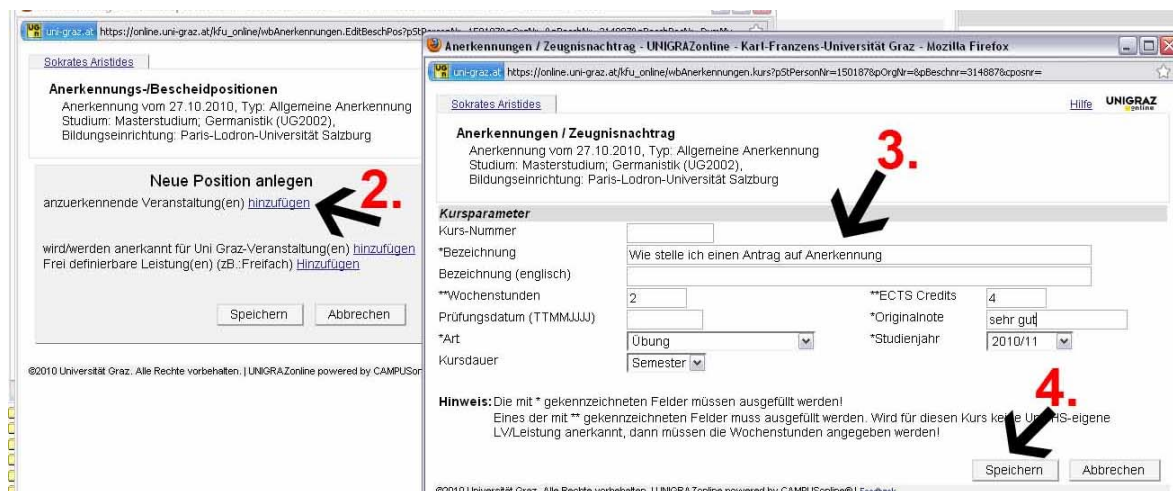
uni-graz.at https://online.uni-graz.at/kfu_online/wbAnerkennungen.EditBeschPos?pSt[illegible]

Sokrates Aristides

Anerkennungs-/Bescheidpositionen
Anerkennung vom 27.10.2010, Typ: Allgemeine Anerkennung
Studium: Masterstudium; Germanistik (UG2002),
Bildungseinrichtung: Paris-Lodron-Universität Salzburg

Neue Position anlegen
anzuerkennende Veranstaltung(en) hinzufügen

2.

wird/werden anerkannt für Uni Graz-Veranstaltung(en) hinzufügen
Frei definierbare Leistung(en) (zB.:Freifach) Hinzufügen

Speichern Abbrechen

©2010 Universität Graz. Alle Rechte vorbehalten. | UNIGRAZonline powered by CAMPUSon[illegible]

Anerkennungen / Zeugnisnachtrag - UNIGRAZonline - Karl-Franzens-Universität Graz - Mozilla Firefox

uni-graz.at https://online.uni-graz.at/kfu_online/wbAnerkennungen.kurs?pStPersonNr=150187&pOrgNr=&pBeschnr=314887&cposnr=

Sokrates Aristides

Hilfe UNIGRAZ online

Anerkennungen / Zeugnisnachtrag
Anerkennung vom 27.10.2010, Typ: Allgemeine Anerkennung
Studium: Masterstudium; Germanistik (UG2002),
Bildungseinrichtung: Paris-Lodron-Universität Salzburg

3.

Kursparameter
Kurs-Nummer
*Bezeichnung Wie stelle ich einen Antrag auf Anerkennung
Bezeichnung (englisch)
**Wochenstunden 2
**ECTS Credits 4
Prüfungsdatum (TTMMJJJJ)
*Originalnote sehr gut
*Art Übung
*Studienjahr 2010/11
Kursdauer Semester

Hinweis: Die mit * gekennzeichneten Felder müssen ausgefüllt werden!
Eines der mit ** gekennzeichneten Felder muss ausgefüllt werden. Wird für diesen Kurs ke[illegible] U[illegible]S-eigene LV/Leistung anerkannt, dann müssen die Wochenstunden angegeben werden!

4.

Speichern Abbrechen

©2010 Universität Graz. Alle Rechte vorbehalten. UNIGRAZonline powered by CAMPUSonline® | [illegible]